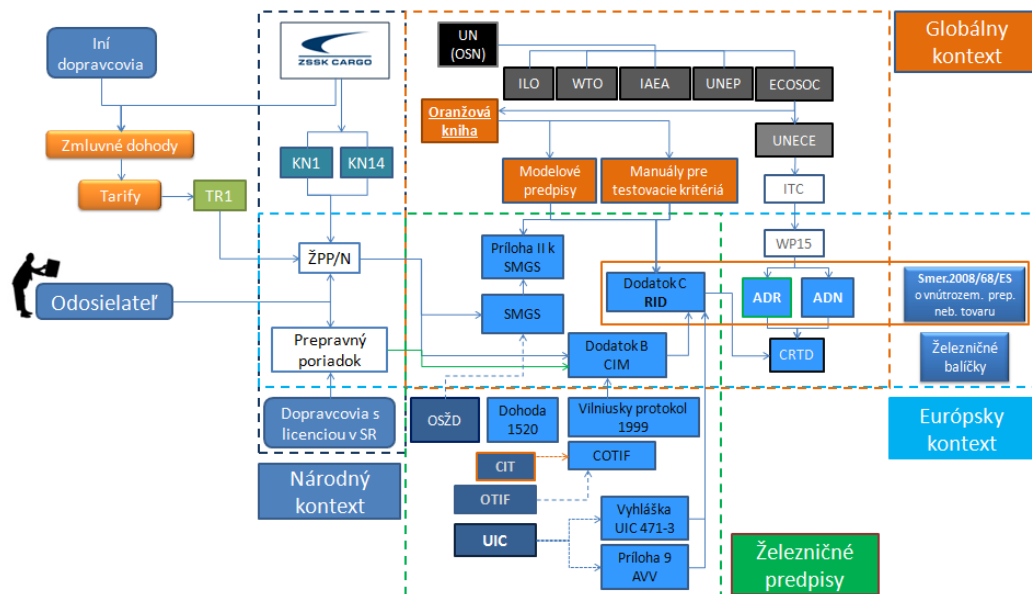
Iní dopravcovia

ZSSK CARGO

Zmluvné dohody

Tarify

TR1

KN1

KN14

ŽPP/N

Odosielateľ

Prepravný poriadok

Dopravcovia s licenciou v SR

Národný kontext

UN (OSN)

ILO

WTO

IAEA

UNEP

ECOSOC

Oranžová kniha

Modelové predpisy

Manuály pre testovacie kritériá

UNECE

ITC

WP15

Globálny kontext

Príloha II k SMGS

SMGS

Dodatok C RID

ADR

ADN

Smer.2008/68/ES o vnútrozem. prep. neb. tovaru

Dodatok B CIM

CRTD

Železničné balíčky

OSŽD

Dohoda 1520

Vilniusky protokol 1999

Európsky kontext

CIT

COTIF

OTIF

UIC

Vyhláška UIC 471-3

Príloha 9 AVV

Železničné predpisy